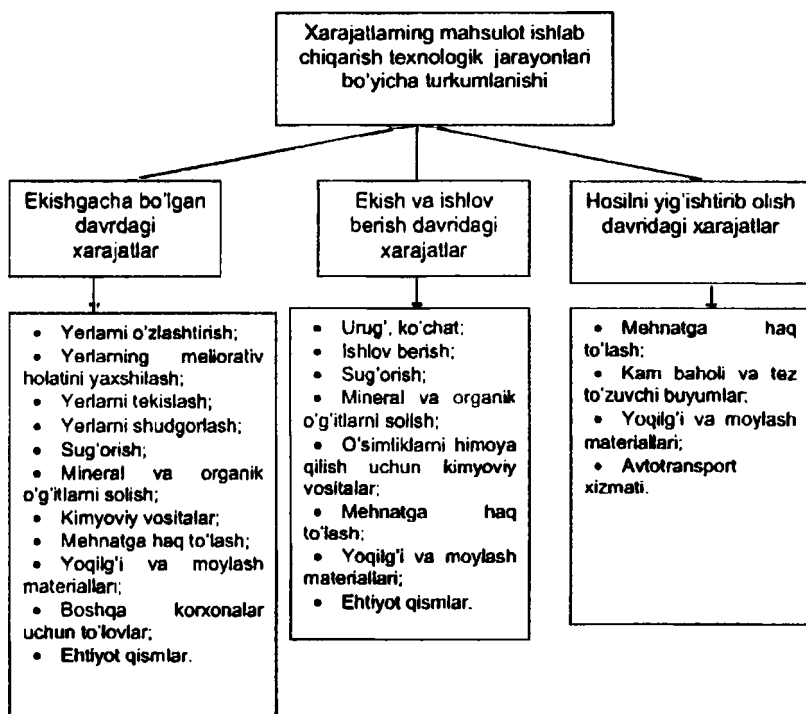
Xarajatlarning mahsulot ishlab chiqarish texnologik jarayonlari bo'yicha turkumlanishi

Ekishgacha bo'lgan davrdagi xarajatlar

Ekish va ishlov berish davridagi xarajatlar

Hosilni yig'ishtirib olish davridagi xarajatlar

• Yerlarni o'zlashtirish;
• Yerlarning meliorativ holatini yaxshilash;
• Yerlarni tekislash;
• Yerlarni shudgorlash;
• Sug'orish;
• Mineral va organik o'g'itlarni solish;
• Kimyoviy vositalar;
• Mehnatga haq to'lash;
• Yoqilg'i va moylash materiallari;
• Boshqa korxonalar uchun to'lovlar;
• Ehtiyot qismlar.

• Urug', ko'chat;
• Ishlov berish;
• Sug'orish;
• Mineral va organik o'g'itlarni solish;
• O'simliklarni himoya qilish uchun kimyoviy vositalar;
• Mehnatga haq to'lash;
• Yoqilg'i va moylash materiallari;
• Ehtiyot qismlar.

• Mehnatga haq to'lash;
• Kam baholi va tez to'zuvchi buyumlar;
• Yoqilg'i va moylash materiallari;
• Avtotransport xizmati.